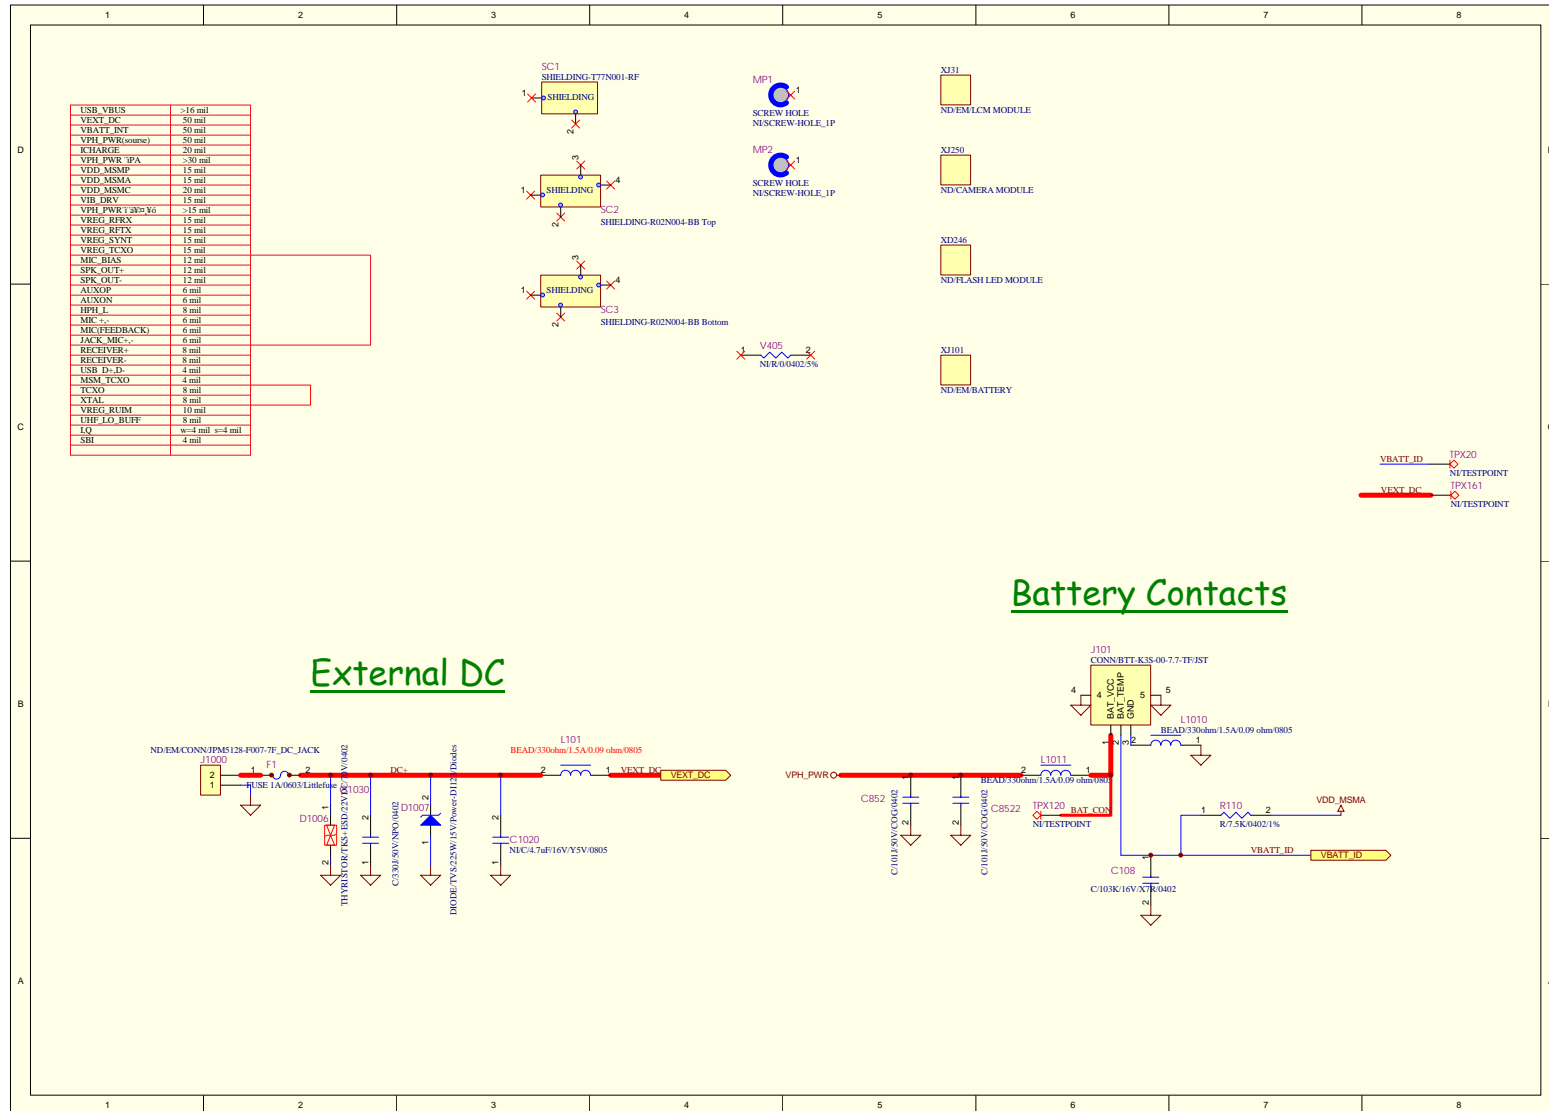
1 2 3 4 5 6 7 8

D

C

B

A

| USB_VBUS | >16 mil |
|---|---|
| VEXT_DC | 50 mil |
| VBATT_INT | 50 mil |
| VPH_PWR(sourse) | 50 mil |
| ICHARGE | 20 mil |
| VPH_PWR`iPA | >30 mil |
| VDD_MSMP | 15 mil |
| VDD_MSMA | 15 mil |
| VDD_MSMC | 20 mil |
| VIB_DRV | 15 mil |
| VPH_PWR`ïaY¤¥6 | >15 mil |
| VREG_RFRX | 15 mil |
| VREG_RFTX | 15 mil |
| VREG_SYNT | 15 mil |
| VREG_TCXO | 15 mil |
| MIC_BIAS | 12 mil |
| SPK_OUT+ | 12 mil |
| SPK_OUT- | 12 mil |
| AUXOP | 6 mil |
| AUXON | 6 mil |
| HPH_L | 8 mil |
| MIC +,- | 6 mil |
| MIC(FEEDBACK) | 6 mil |
| JACK_MIC+,- | 6 mil |
| RECEIVER+ | 8 mil |
| RECEIVER- | 8 mil |
| USB_D+,D- | 4 mil |
| MSM_TCXO | 4 mil |
| TCXO | 8 mil |
| XTAL | 8 mil |
| VREG_RUIM | 10 mil |
| UHF_LO_BUFF | 8 mil |
| LQ | w=4 mil s=4 mil |
| SBI | 4 mil |

SC1
SHIELDING-T77N001-RF
1 SHIELDING 2

3 1 SHIELDING 4 2
SC2
SHIELDING-R02N004-BB Top

3 1 SHIELDING 4 2
SC3
SHIELDING-R02N004-BB Bottom

MP1 1
SCREW HOLE
NI/SCREW-HOLE_1P

MP2 1
SCREW HOLE
NI/SCREW-HOLE_1P

1 V405 2
NI/R/0/0402/5%

XJ31
ND/EM/LCM MODULE

XJ250
ND/CAMERA MODULE

XD246
ND/FLASH LED MODULE

XJ101
ND/EM/BATTERY

VBATT_ID TPX20
NI/TESTPOINT
VEXT_DC TPX161
NI/TESTPOINT

Battery Contacts

External DC

J101
CONN/BTT-K3S-00-7.7-TF/JST
4 4 BAT_VCC BAT_TEMP GND 5 5
1 3 2
L1010
2 BEAD/330ohm/1.5A/0.09 ohm/0805 1

ND/EM/CONN/JPM5128-F007-7F_DC_JACK
J1000 2 1
F1 1 2
FUSE 1A/0603/Littlefuse
THYRISTOR/TKS-ESD/22V/PCT0V/0402
D1006 1 2
C1030 2 1
C/330J/50V/NPO/0402
DC+
D1007 2 1
DIODE/TVS/225W/15V/Power-DI123/Diodes
2 C1020 1
NI/C/4.7uF/16V/Y5V/0805
L101
BEAD/330ohm/1.5A/0.09 ohm/0805
2 1
VEXT_DC VEXT_DC

VPH_PWR
C852 1 2
C/101J/50V/COG/0402
C8522 1 2
C/101J/50V/COG/0402
L1011
2 BEAD/330ohm/1.5A/0.09 ohm/0805 1
TPX120 BAT_CON
NI/TESTPOINT
1 R110 2
R/7.5K/0402/1%
VDD_MSMA
VBATT_ID VBATT_ID
C108 1 2
C/103K/16V/X7R/0402